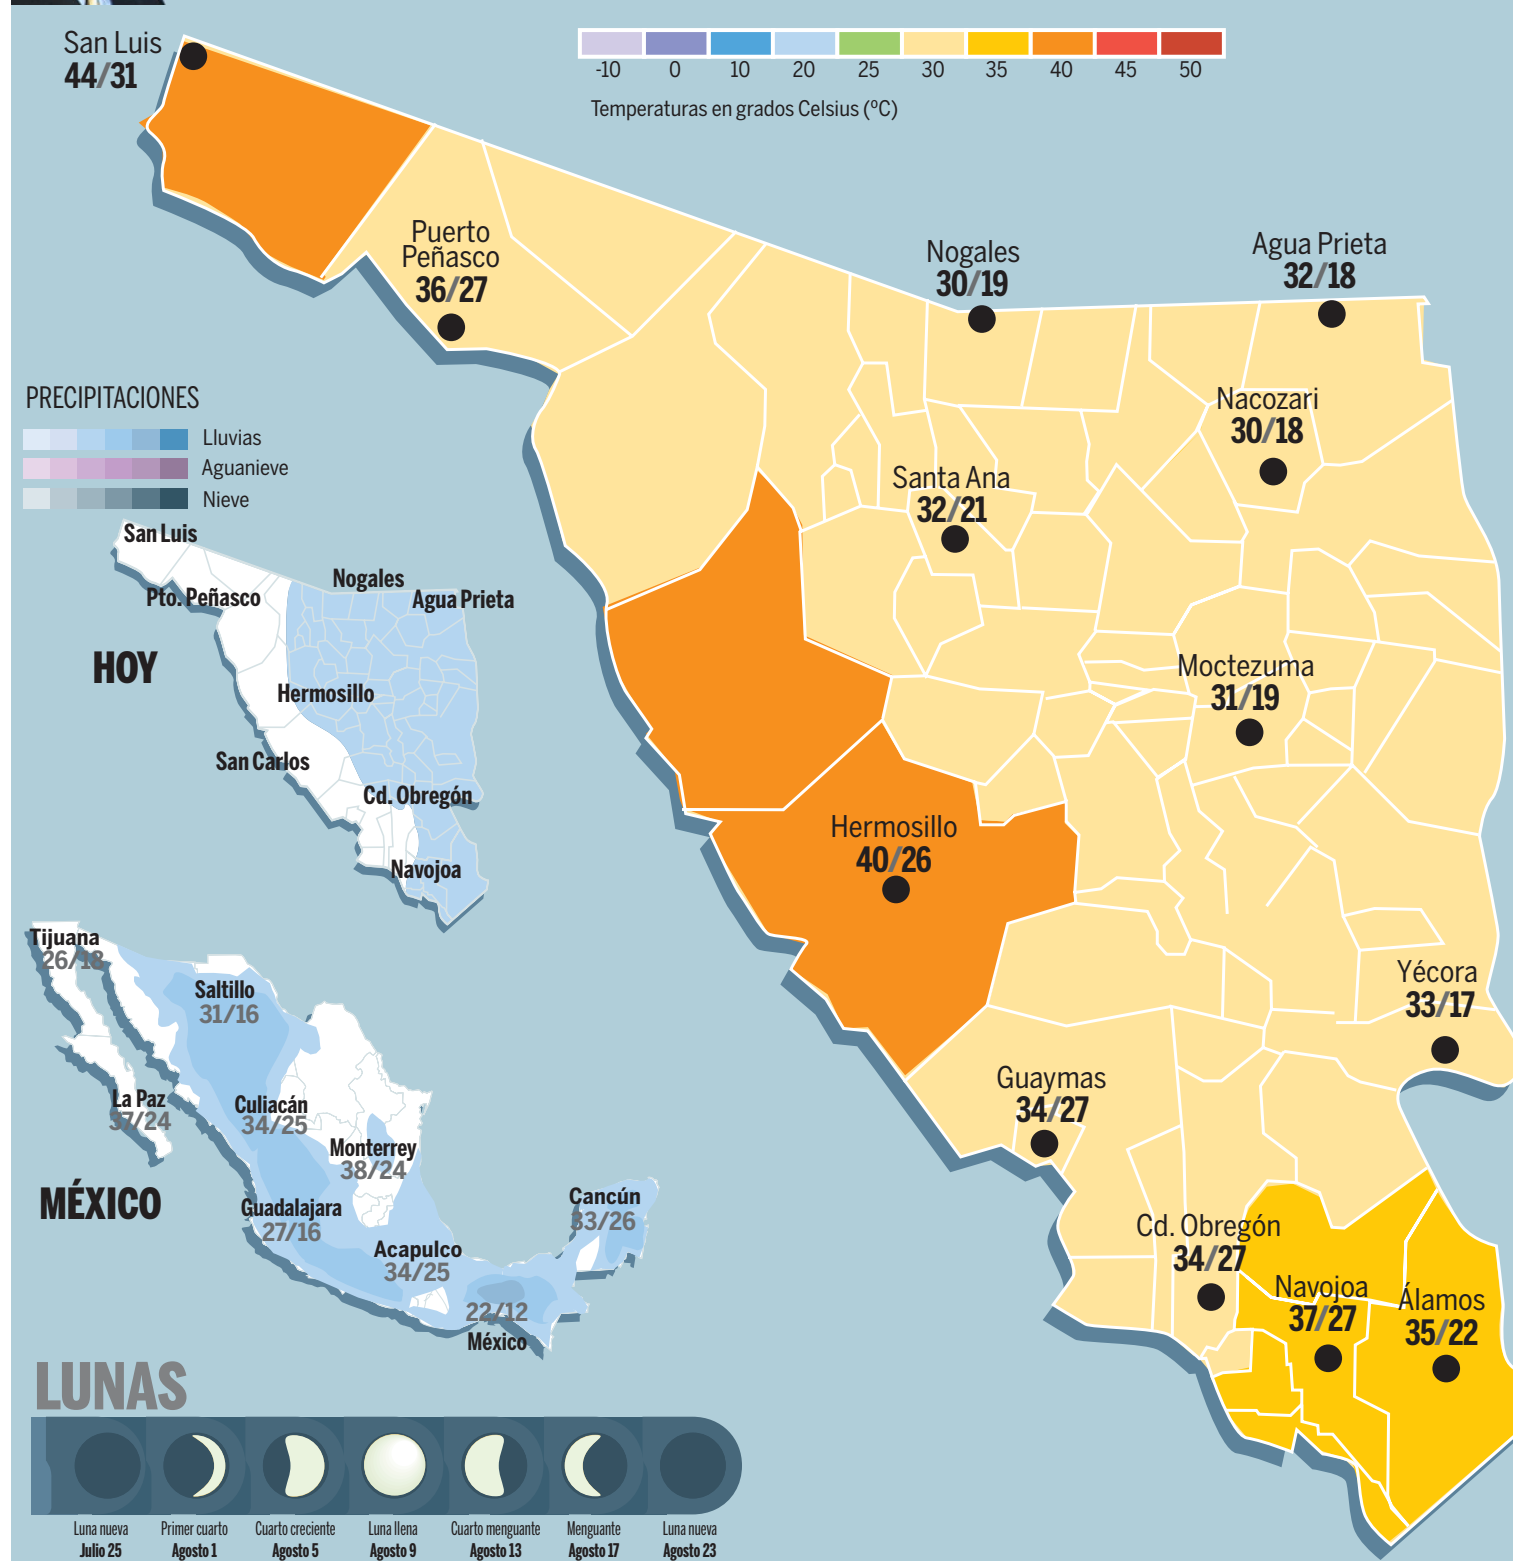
San Luis
44/31

-10 0 10 20 25 30 35 40 45 50

Temperaturas en grados Celsius (°C)

Puerto Peñasco
36/27

Nogales
30/19

Agua Prieta
32/18

PRECIPITACIONES
Lluvias
Aguanieve
Nieve

Nacozari
30/18

Santa Ana
32/21

San Luis
Nogales
Pto. Peñasco
Agua Prieta
HOY
Hermosillo
San Carlos
Cd. Obregón
Navojoa

Moctezuma
31/19

Hermosillo
40/26

Tijuana
26/18
Saltillo
31/16

Yécora
33/17

La Paz
37/24
Culiacán
34/25

Guaymas
34/27

MÉXICO
Monterrey
38/24
Guadalajara
27/16
Cancún
33/26
Acapulco
34/25
22/12
México

Cd. Obregón
34/27

Navojoa
37/27

Álamos
35/22

LUNAS

Luna nueva
Julio 25
Primer cuarto
Agosto 1
Cuarto creciente
Agosto 5
Luna llena
Agosto 9
Cuarto menguante
Agosto 13
Menguante
Agosto 17
Luna nueva
Agosto 23